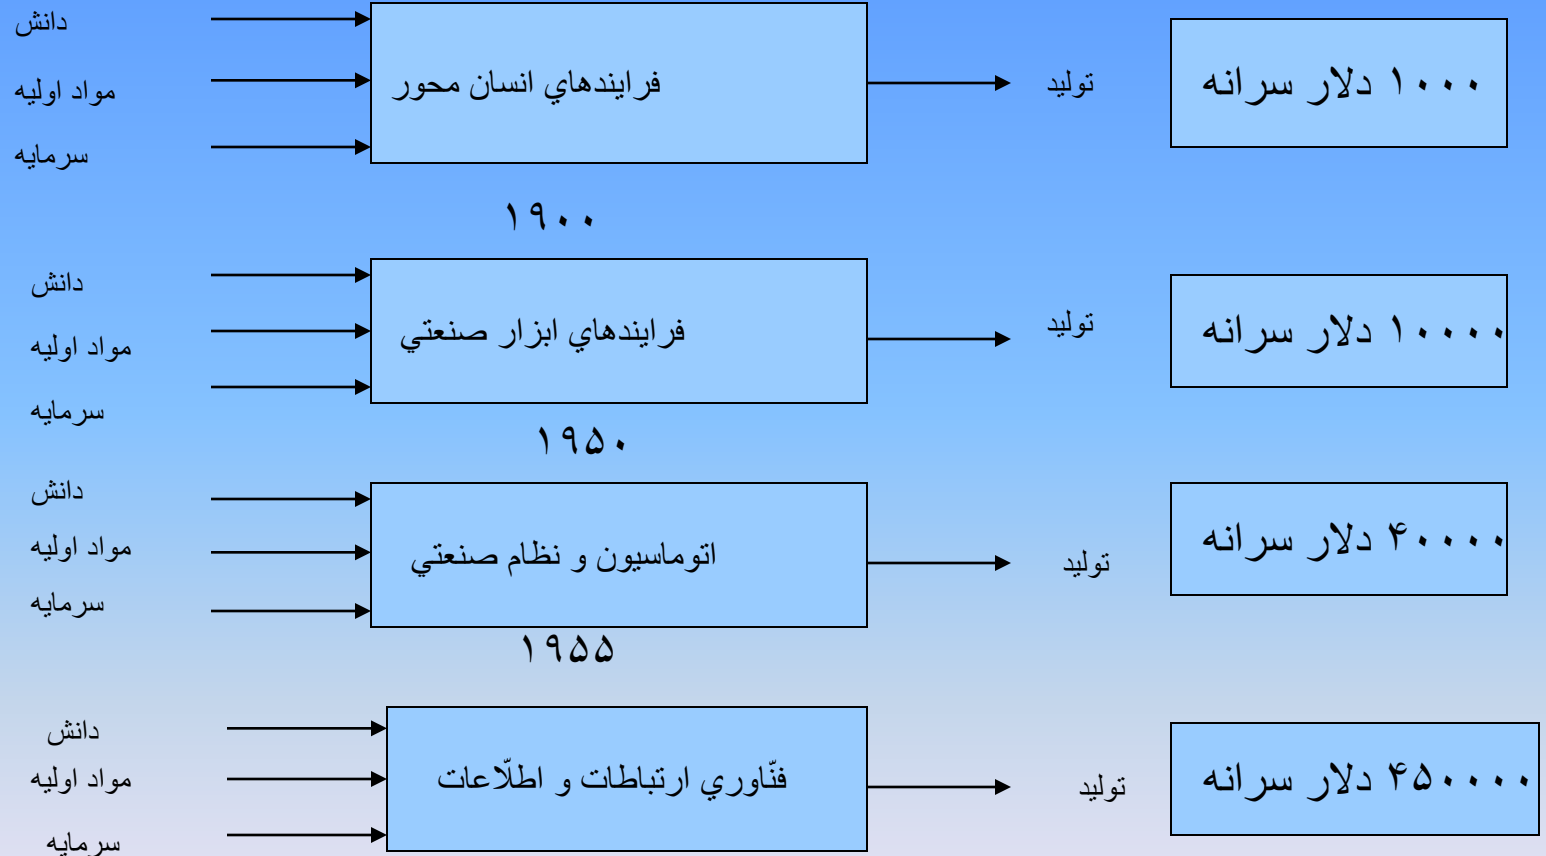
دانش
مواد اوليه
سرمايه

فرايندهاي انسان محور

توليد

۱۰۰۰ دلار سرانه

۱۹۰۰

دانش
مواد اوليه
سرمايه

فرايندهاي ابزار صنعتي

توليد

۱۰۰۰۰ دلار سرانه

۱۹۵۰

دانش
مواد اوليه
سرمايه

اتوماسيون و نظام صنعتي

توليد

۴۰۰۰۰ دلار سرانه

۱۹۵۵

دانش
مواد اوليه
سرمايه

فنّاوري ارتباطات و اطلّاعات

توليد

۴۵۰۰۰۰ دلار سرانه